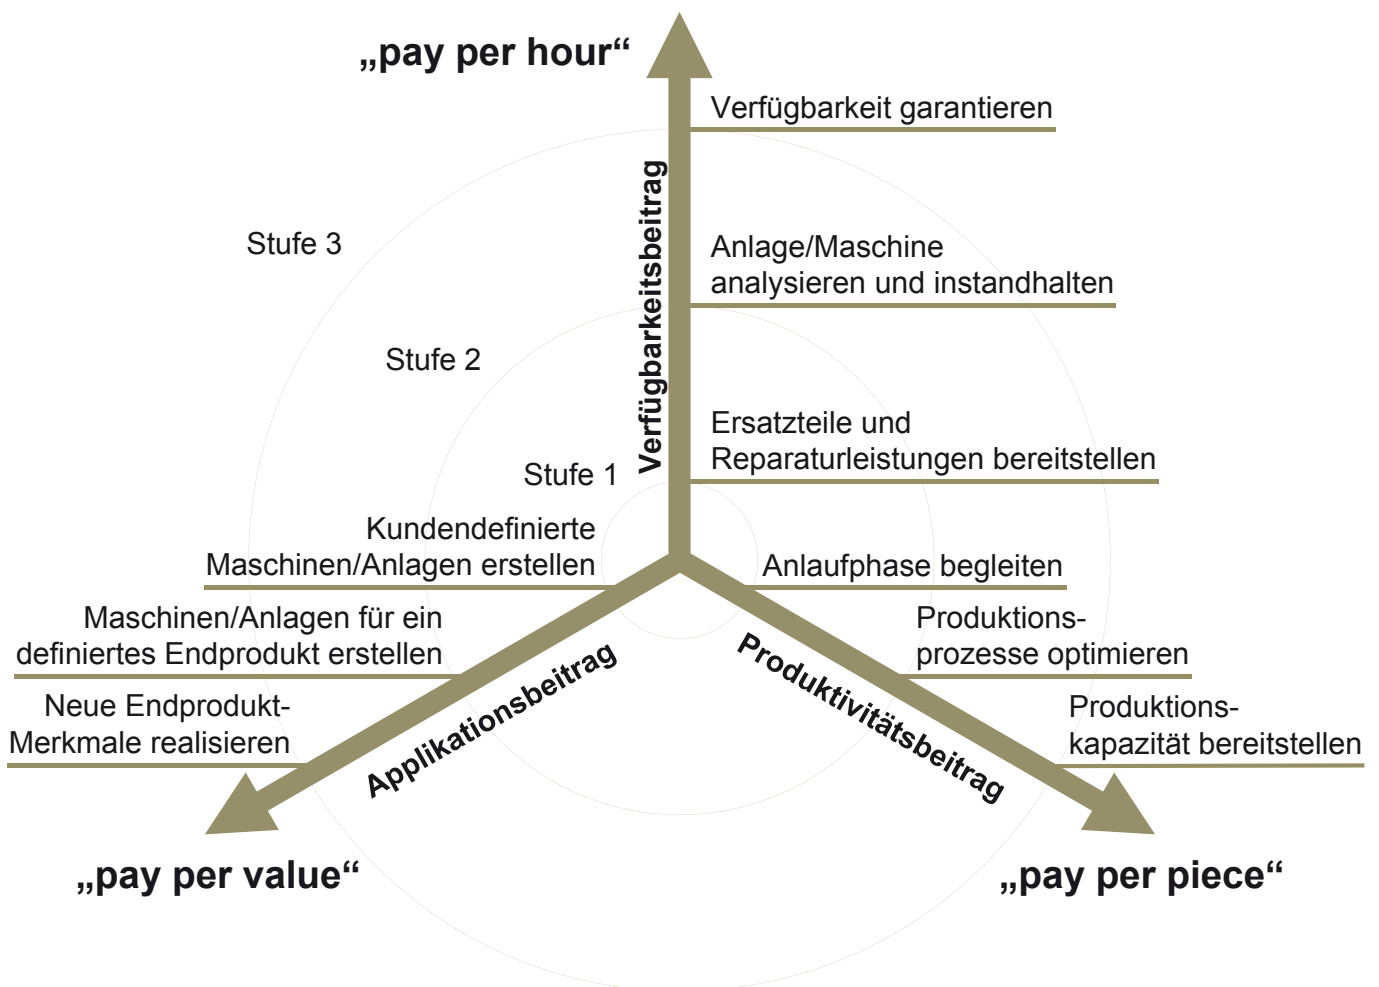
„pay per hour“

Verfügbarkeit garantieren

Verfügbarkeitsbeitrag

Stufe 3

Anlage/Maschine analysieren und instandhalten

Stufe 2

Ersatzteile und Reparaturleistungen bereitstellen

Stufe 1

Kundendefinierte Maschinen/Anlagen erstellen

Anlaufphase begleiten

Maschinen/Anlagen für ein definiertes Endprodukt erstellen

Produktions-prozesse optimieren

Neue Endprodukt-Merkmale realisieren

Applikationsbeitrag

Produktivitätsbeitrag

Produktions-kapazität bereitstellen

„pay per value“

„pay per piece“